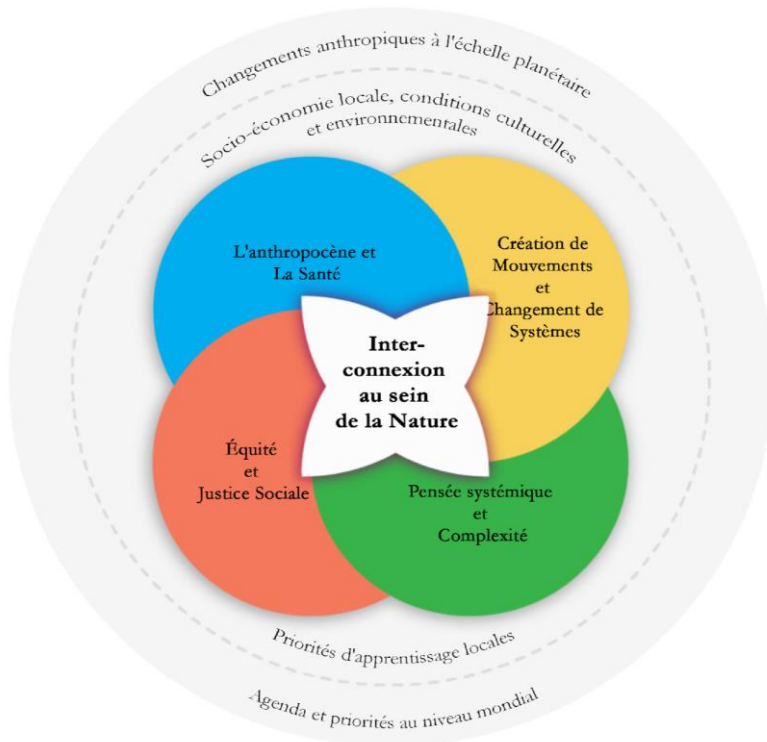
Changements anthropiques à l'échelle planétaire

Socio-économie locale, conditions culturelles et environnementales

L'anthropocène et La Santé

Création de Mouvements et Changement de Systèmes

Inter-connexion au sein de la Nature

Équité et Justice Sociale

Pensée systémique et Complexité

Priorités d'apprentissage locales

Agenda et priorités au niveau mondial